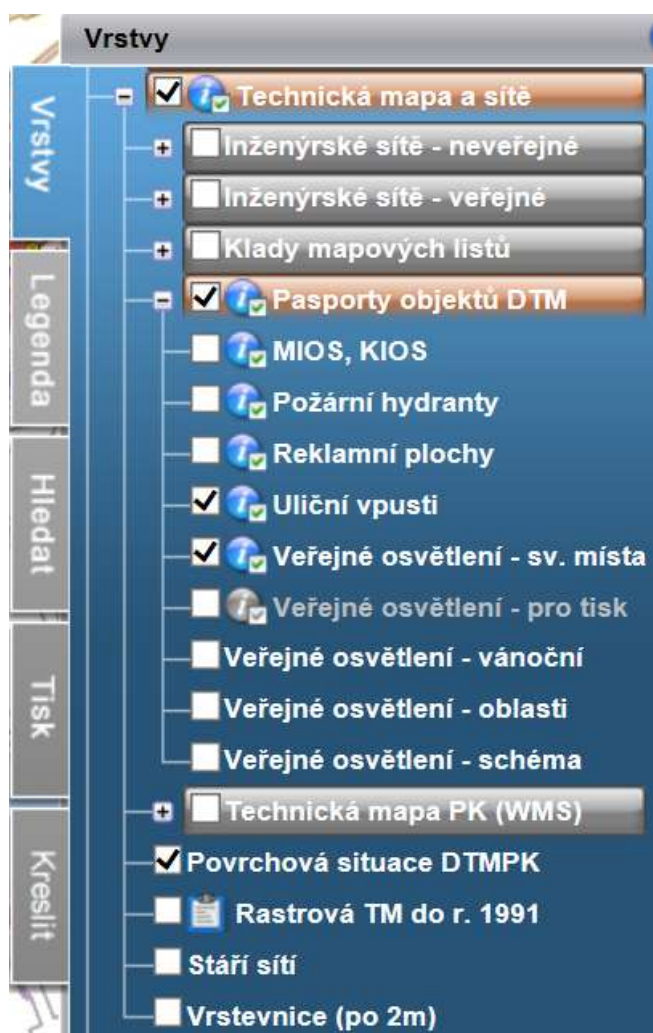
Vrstvy

Vrstvy
Legenda
Hledat
Tisk
Kreslit

Technická mapa a sítě
Inženýrské sítě - neveřejné
Inženýrské sítě - veřejné
Klady mapových listů
Pasporty objektů DTM
MIOS, KIOS
Požární hydranty
Reklamní plochy
Uliční vpusti
Veřejné osvětlení - sv. místa
Veřejné osvětlení - pro tisk
Veřejné osvětlení - vánoční
Veřejné osvětlení - oblasti
Veřejné osvětlení - schéma
Technická mapa PK (WMS)
Povrchová situace DTMPK
Rastrová TM do r. 1991
Stáří sítí
Vrstevnice (po 2m)